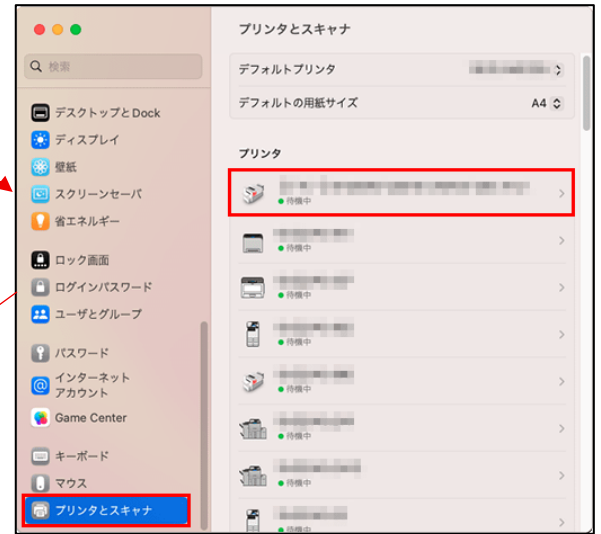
検索

デスクトップとDock
ディスプレイ
壁紙
スクリーンセーバ
省エネルギー

ロック画面
ログインパスワード
ユーザとグループ

パスワード
インターネットアカウント
Game Center

キーボード
マウス
プリンタとスキャナ

プリンタとスキャナ

デフォルトプリンタ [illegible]
デフォルトの用紙サイズ A4

プリンタ

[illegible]
待機中

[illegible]
待機中

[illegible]
待機中

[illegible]
待機中

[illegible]
待機中

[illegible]
待機中

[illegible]
待機中

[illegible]
待機中